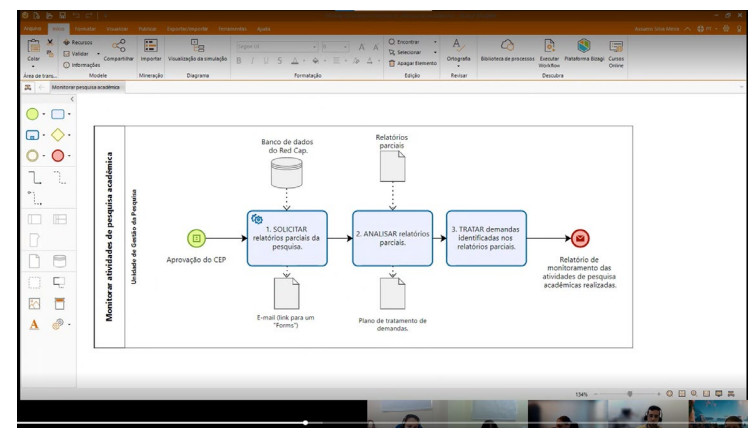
Arquivo Início Visualizar Finalizar Exportar/Importar Ferramentas Ajuda

Colar
Área de transferência
Recursos
Validar
Informações
Compartilhar
Modelo
Importar
Mineração
Visualização da simulação
Diagrama
Formatação
Encontrar
Selecionar
Apagar Elemento
Edição
Ortografia
Revisar
Biblioteca de processos
Executar Workflow
Plataforma Bizagi
Cursos Online
Descubra

Monitorar pesquisa acadêmica

Monitorar atividades de pesquisa acadêmica

Unidade de Gestão da Pesquisa

Aprovação do CEP

Banco de dados do Red Cap.

1. SOLICITAR relatórios parciais da pesquisa.

E-mail (link para um "Forms")

Relatórios parciais

2. ANALISAR relatórios parciais.

Plano de tratamento de demandas.

3. TRATAR demandas identificadas nos relatórios parciais.

Relatório de monitoramento das atividades de pesquisa acadêmicas realizadas.

134%